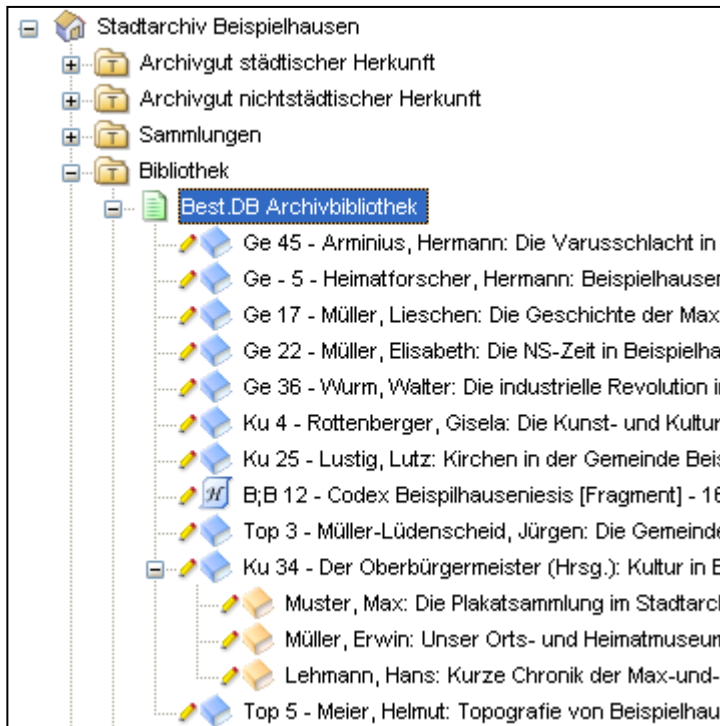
Stadtarchiv Beispielhausen
T Archivgut städtischer Herkunft
T Archivgut nichtstädtischer Herkunft
T Sammlungen
T Bibliothek
Best.DB Archivbibliothek
Ge 45 - Arminius, Hermann: Die Varusschlacht in
Ge - 5 - Heimatforscher, Hermann: Beispielhauser
Ge 17 - Müller, Lieschen: Die Geschichte der Max
Ge 22 - Müller, Elisabeth: Die NS-Zeit in Beispielha
Ge 36 - Wurm, Walter: Die industrielle Revolution i
Ku 4 - Rottenberger, Gisela: Die Kunst- und Kultur
Ku 25 - Lustig, Lutz: Kirchen in der Gemeinde Beis
H B;B 12 - Codex Beispilhauseniesis [Fragment] - 16
Top 3 - Müller-Lüdenscheid, Jürgen: Die Gemeinde
Ku 34 - Der Oberbürgermeister (Hrsg.): Kultur in B
Muster, Max: Die Plakatsammlung im Stadtarch
Müller, Erwin: Unser Orts- und Heimatmuseum
Lehmann, Hans: Kurze Chronik der Max-und-
Top 5 - Meier, Helmut: Topografie von Beispielhau